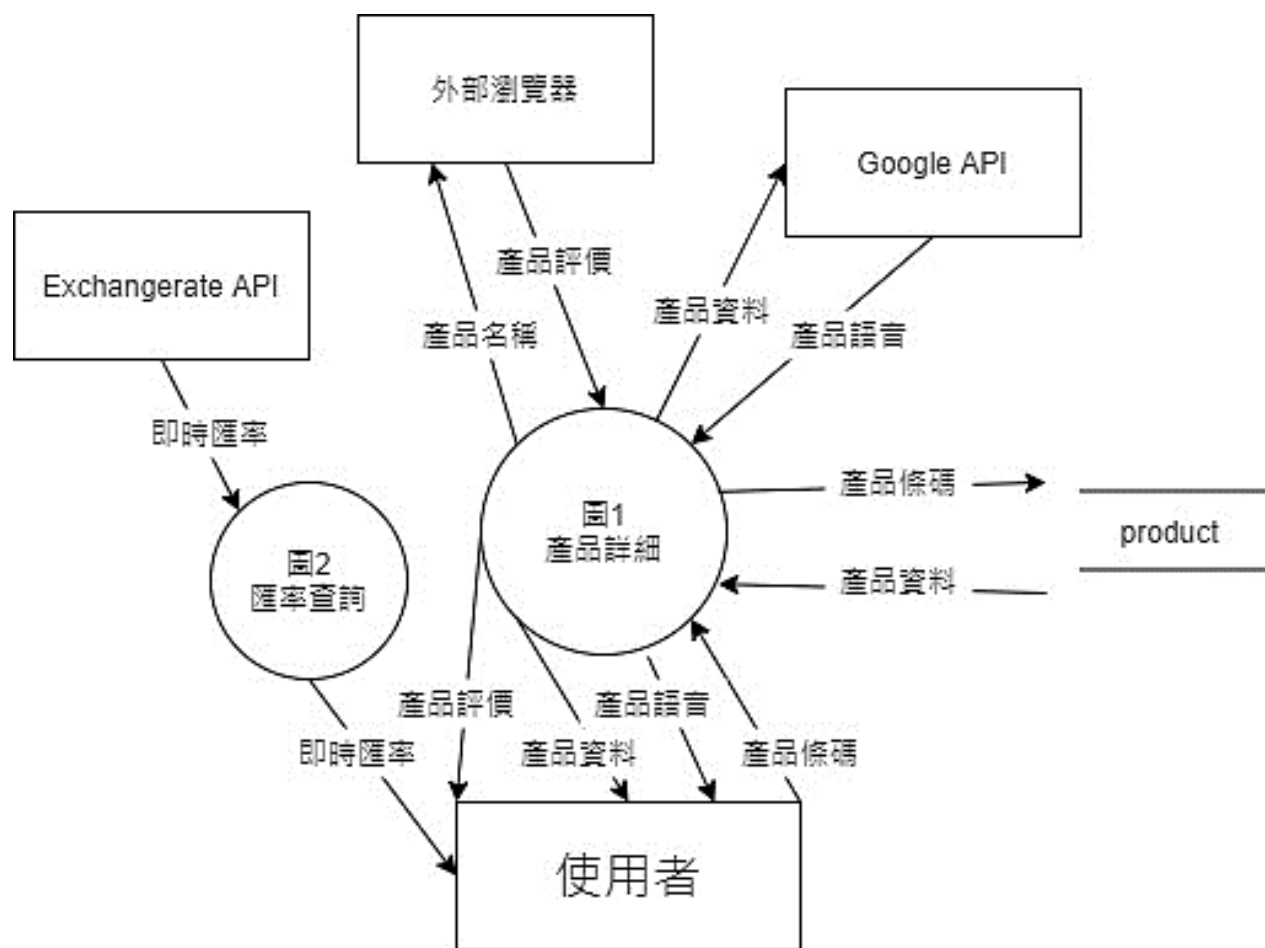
外部瀏覽器

Google API

Exchangerate API

產品評價

產品資料

產品名稱

產品語言

即時匯率

圖1
產品詳細

產品條碼

product

圖2
匯率查詢

產品資料

產品評價

產品語言

即時匯率

產品資料

產品條碼

使用者